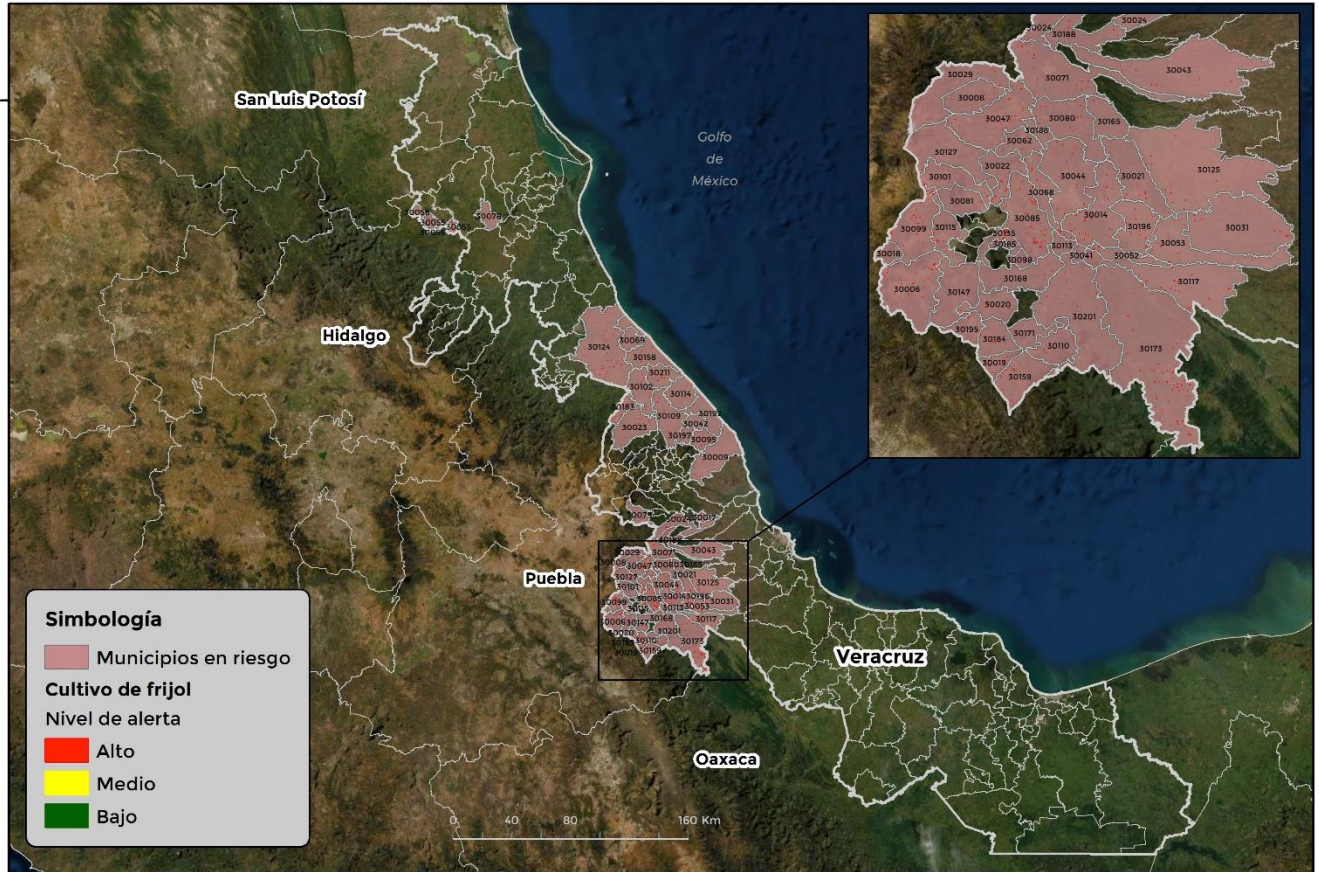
San Luis Potosí

Golfo de México

Hidalgo

Puebla

Veracruz

Oaxaca

30056 30055 30051 30075

30124 30069 30158 30211 30102 30114 30183 30109 30193 30042 30023 30197 30095 30009

30075 30024 30188 30029 30071 30043 30008 30047 30080 30063 30021 30127 30125 30101 30044 30014 30196 30031 30099 30098 30053 30006 30147 30168 30117 30020 30201 30195 30110 30019 30159 30173

30024 30024 30188 30029 30071 30043 30008 30047 30080 30165 30136 30062 30127 30022 30044 30021 30125 30101 30068 30081 30085 30014 30196 30031 30099 30115 30135 30053 30185 30113 30018 30098 30041 30052 30168 30117 30006 30147 30020 30201 30195 30171 30184 30110 30173 30019 30159

Simbología
Municipios en riesgo
Cultivo de frijol
Nivel de alerta
Alto
Medio
Bajo

0 40 80 160 Km